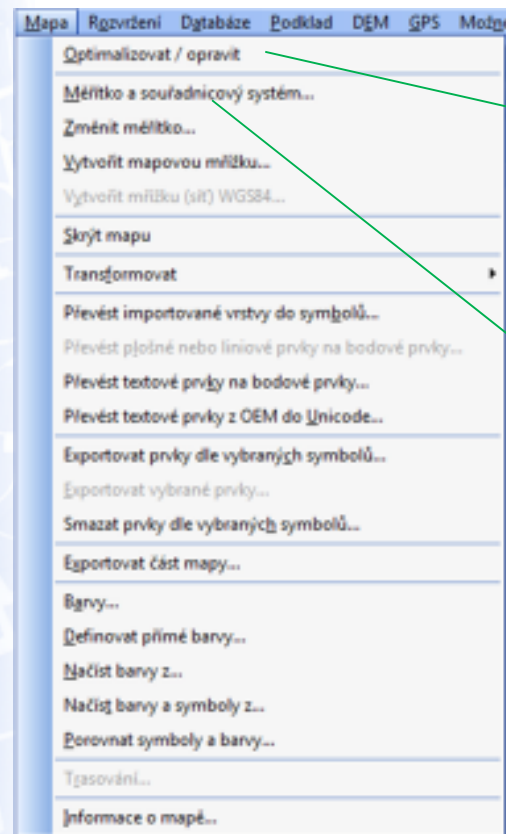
Mapa Rozvržení Databáze Podklad DEM GPS Možn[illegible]

Optimalizovat / opravit

Měřítko a souřadnicový systém...

Změnit měřítko...

Vytvořit mapovou mřížku...

Vytvořit mřížku (síť) WGS84...

Skrýt mapu

Transformovat

Převést importované vrstvy do symbolů...

Převést plošné nebo liniové prvky na bodové prvky...

Převést textové prvky na bodové prvky...

Převést textové prvky z OEM do Unicode...

Exportovat prvky dle vybraných symbolů...

Exportovat vybrané prvky...

Smazat prvky dle vybraných symbolů...

Exportovat část mapy...

Barvy...

Definovat přímé barvy...

Načíst barvy z...

Načíst barvy a symboly z...

Porovnat symboly a barvy...

Trasování...

Informace o mapě...